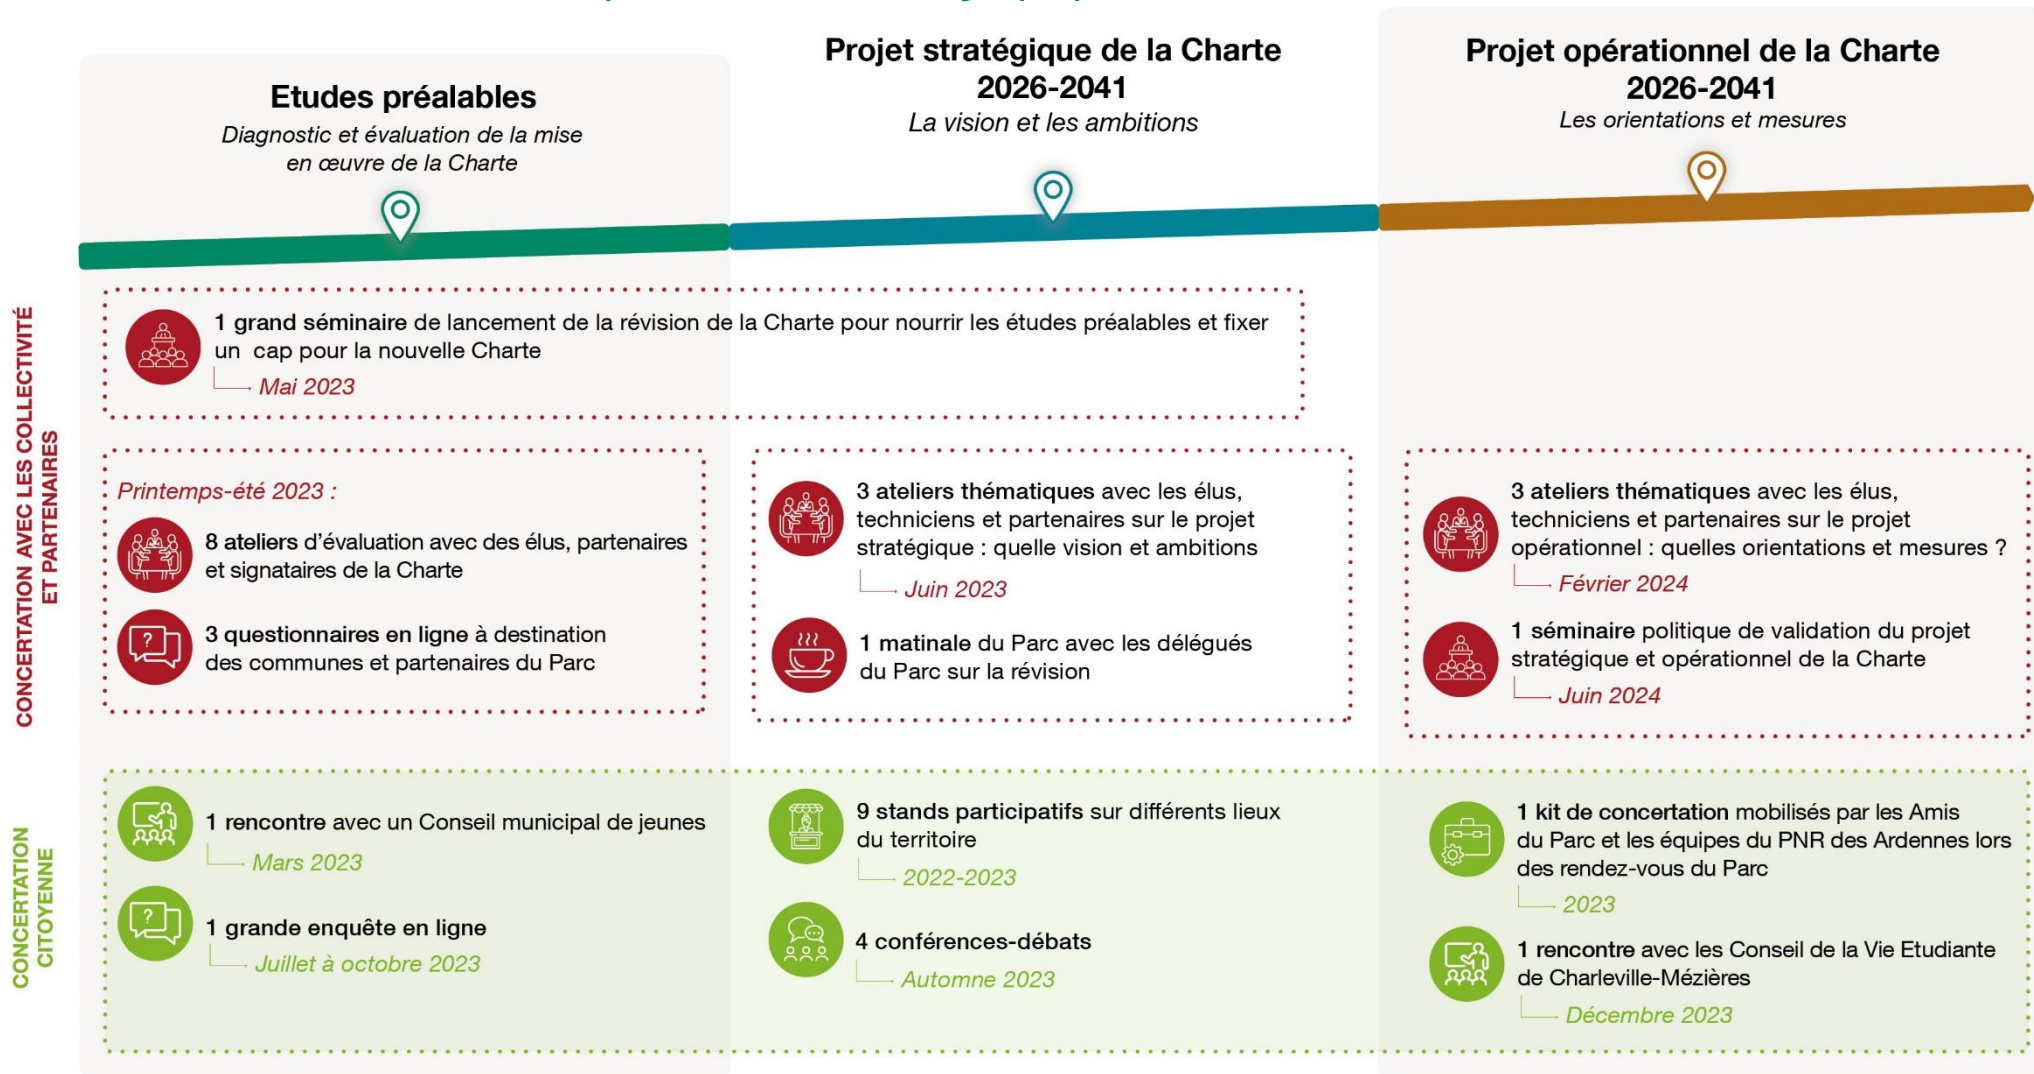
Etudes préalables
Diagnostic et évaluation de la mise en œuvre de la Charte

Projet stratégique de la Charte 2026-2041
La vision et les ambitions

Projet opérationnel de la Charte 2026-2041
Les orientations et mesures

CONCERTATION AVEC LES COLLECTIVITÉ ET PARTENAIRES

1 grand séminaire de lancement de la révision de la Charte pour nourrir les études préalables et fixer un cap pour la nouvelle Charte
Mai 2023

Printemps-été 2023 :
8 ateliers d'évaluation avec des élus, partenaires et signataires de la Charte

3 questionnaires en ligne à destination des communes et partenaires du Parc

3 ateliers thématiques avec les élus, techniciens et partenaires sur le projet stratégique : quelle vision et ambitions
Juin 2023

1 matinale du Parc avec les délégués du Parc sur la révision

3 ateliers thématiques avec les élus, techniciens et partenaires sur le projet opérationnel : quelles orientations et mesures ?
Février 2024

1 séminaire politique de validation du projet stratégique et opérationnel de la Charte
Juin 2024

CONCERTATION CITOYENNE

1 rencontre avec un Conseil municipal de jeunes
Mars 2023

1 grande enquête en ligne
Juillet à octobre 2023

9 stands participatifs sur différents lieux du territoire
2022-2023

4 conférences-débats
Automne 2023

1 kit de concertation mobilisés par les Amis du Parc et les équipes du PNR des Ardennes lors des rendez-vous du Parc
2023

1 rencontre avec les Conseil de la Vie Etudiante de Charleville-Mézières
Décembre 2023